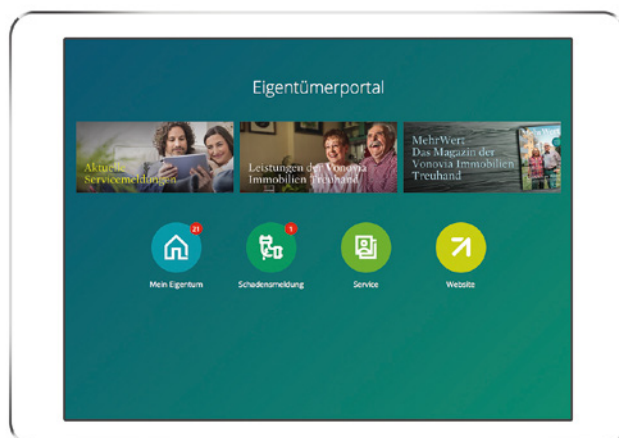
Eigentümerportal

Aktuelle Servicemeldungen

Leistungen der Vonovia Immobilien Treuhand

MehrWert Das Magazin der Vonovia Immobilien Treuhand

MehrWert

21

Mein Eigentum

1

Schadensmeldung

Service

Website